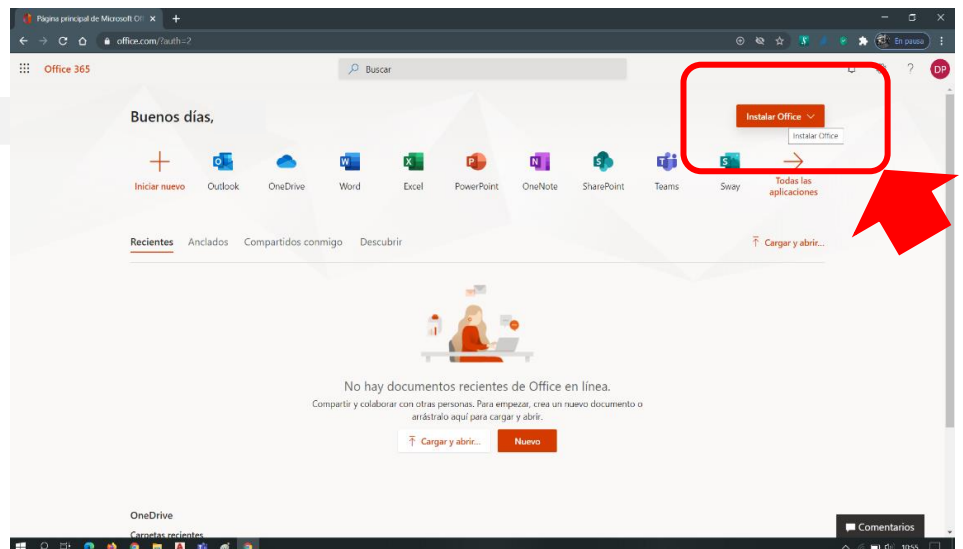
Página principal de Microsoft Of ×
+
office.com/?auth=2
En pausa
Office 365
Buscar
?
DP
Buenos días,
Instalar Office
Instalar Office
Iniciar nuevo
Outlook
OneDrive
Word
Excel
PowerPoint
OneNote
SharePoint
Teams
Sway
Todas las aplicaciones
Recientes
Anclados
Compartidos conmigo
Descubrir
Cargar y abrir...
No hay documentos recientes de Office en línea.
Compartir y colaborar con otras personas. Para empezar, crea un nuevo documento o arrástralo aquí para cargar y abrir.
Cargar y abrir...
Nuevo
OneDrive
Carpetas recientes
Comentarios
10:55